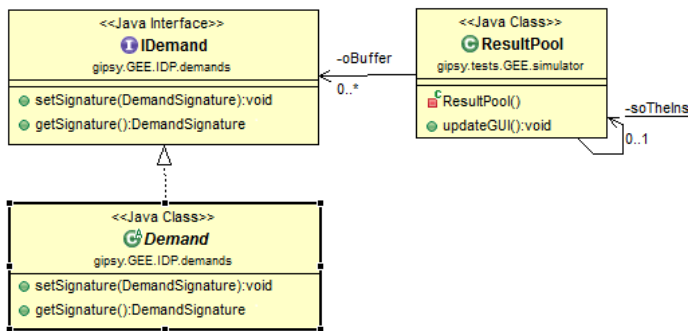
<<Java Interface>>
IDemand
gipsy.GEE.IDP.demands

setSignature(DemandSignature):void
getSignature():DemandSignature

-oBuffer
0..*

<<Java Class>>
ResultPool
gipsy.tests.GEE.simulator

ResultPool()
updateGUI():void

-soTheIns
0..1

<<Java Class>>
Demand
gipsy.GEE.IDP.demands

setSignature(DemandSignature):void
getSignature():DemandSignature